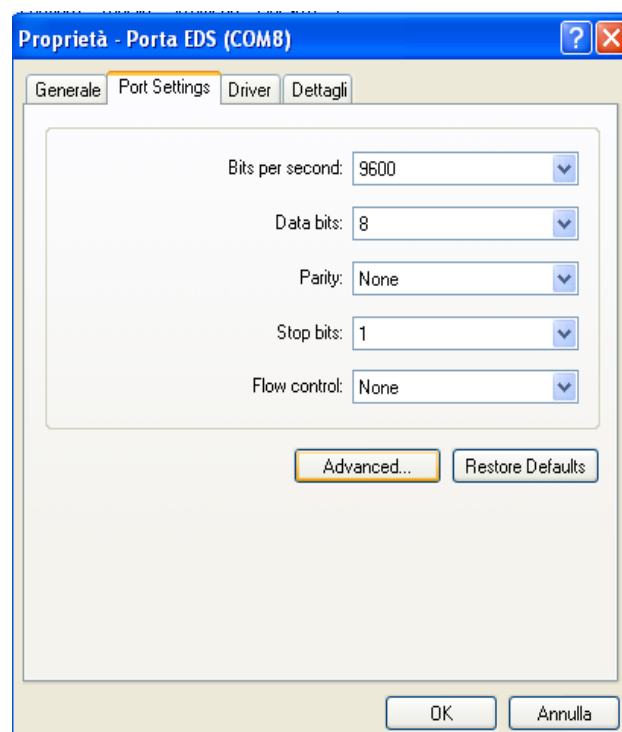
Proprietà - Porta EDS (COM8)

?

Generale | Port Settings | Driver | Dettagli

Bits per second: 9600

Data bits: 8

Parity: None

Stop bits: 1

Flow control: None

Advanced...

Restore Defaults

OK

Annulla